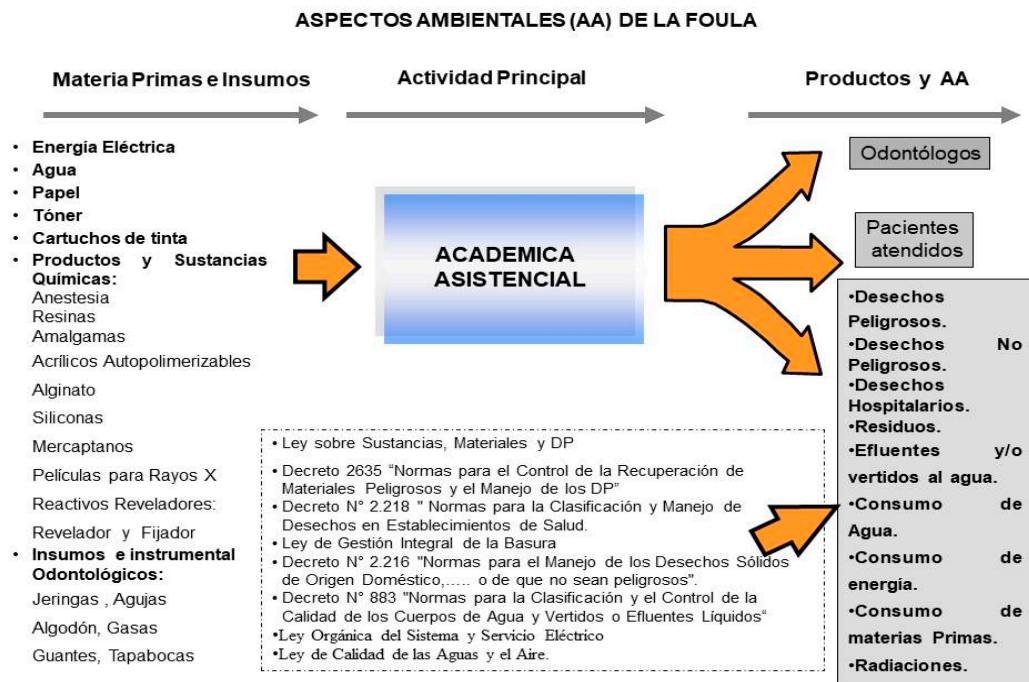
ASPECTOS AMBIENTALES (AA) DE LA FOULA

Materia Primas e Insumos

Actividad Principal

Productos y AA

• Energía Eléctrica
• Agua
• Papel
• Tóner
• Cartuchos de tinta
• Productos y Sustancias Químicas:
Anestesia
Resinas
Amalgamas
Acrílicos Autopolimerizables
Alginato
Siliconas
Mercaptanos
Películas para Rayos X
Reactivos Reveladores:
Revelador y Fijador
• Insumos e instrumental Odontológicos:
Jeringas , Agujas
Algodón, Gasas
Guantes, Tapabocas

ACADEMICA ASISTENCIAL

Odontólogos

Pacientes atendidos

•Desechos Peligrosos.
•Desechos No Peligrosos.
•Desechos Hospitalarios.
•Residuos.
•Efluentes y/o vertidos al agua.
•Consumo de Agua.
•Consumo de energía.
•Consumo de materias Primas.
•Radiaciones.

• Ley sobre Sustancias, Materiales y DP
• Decreto 2635 "Normas para el Control de la Recuperación de Materiales Peligrosos y el Manejo de los DP"
• Decreto N° 2.218 " Normas para la Clasificación y Manejo de Desechos en Establecimientos de Salud.
• Ley de Gestión Integral de la Basura
• Decreto N° 2.216 "Normas para el Manejo de los Desechos Sólidos de Origen Doméstico,….. o de que no sean peligrosos".
• Decreto N° 883 "Normas para la Clasificación y el Control de la Calidad de los Cuerpos de Agua y Vertidos o Efluentes Líquidos"
•Ley Orgánica del Sistema y Servicio Eléctrico
•Ley de Calidad de las Aguas y el Aire.